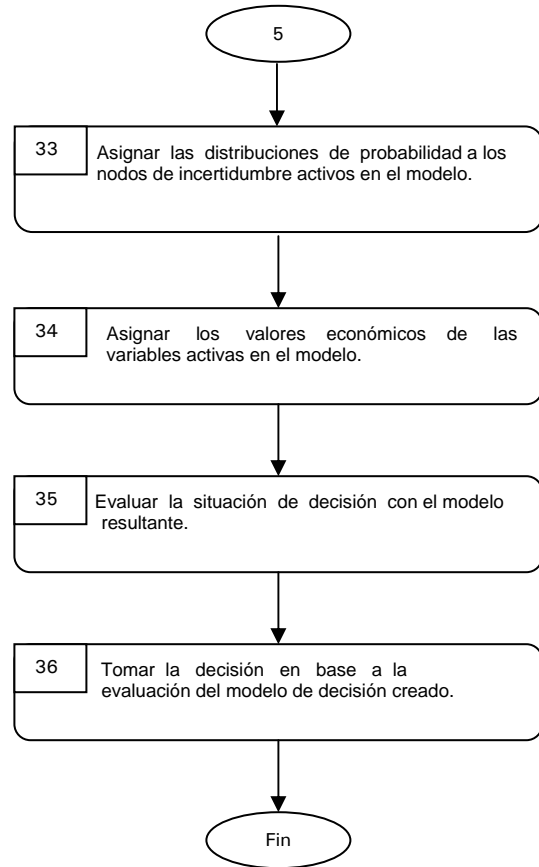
5

33 Asignar las distribuciones de probabilidad a los nodos de incertidumbre activos en el modelo.

34 Asignar los valores económicos de las variables activas en el modelo.

35 Evaluar la situación de decisión con el modelo resultante.

36 Tomar la decisión en base a la evaluación del modelo de decisión creado.

Fin